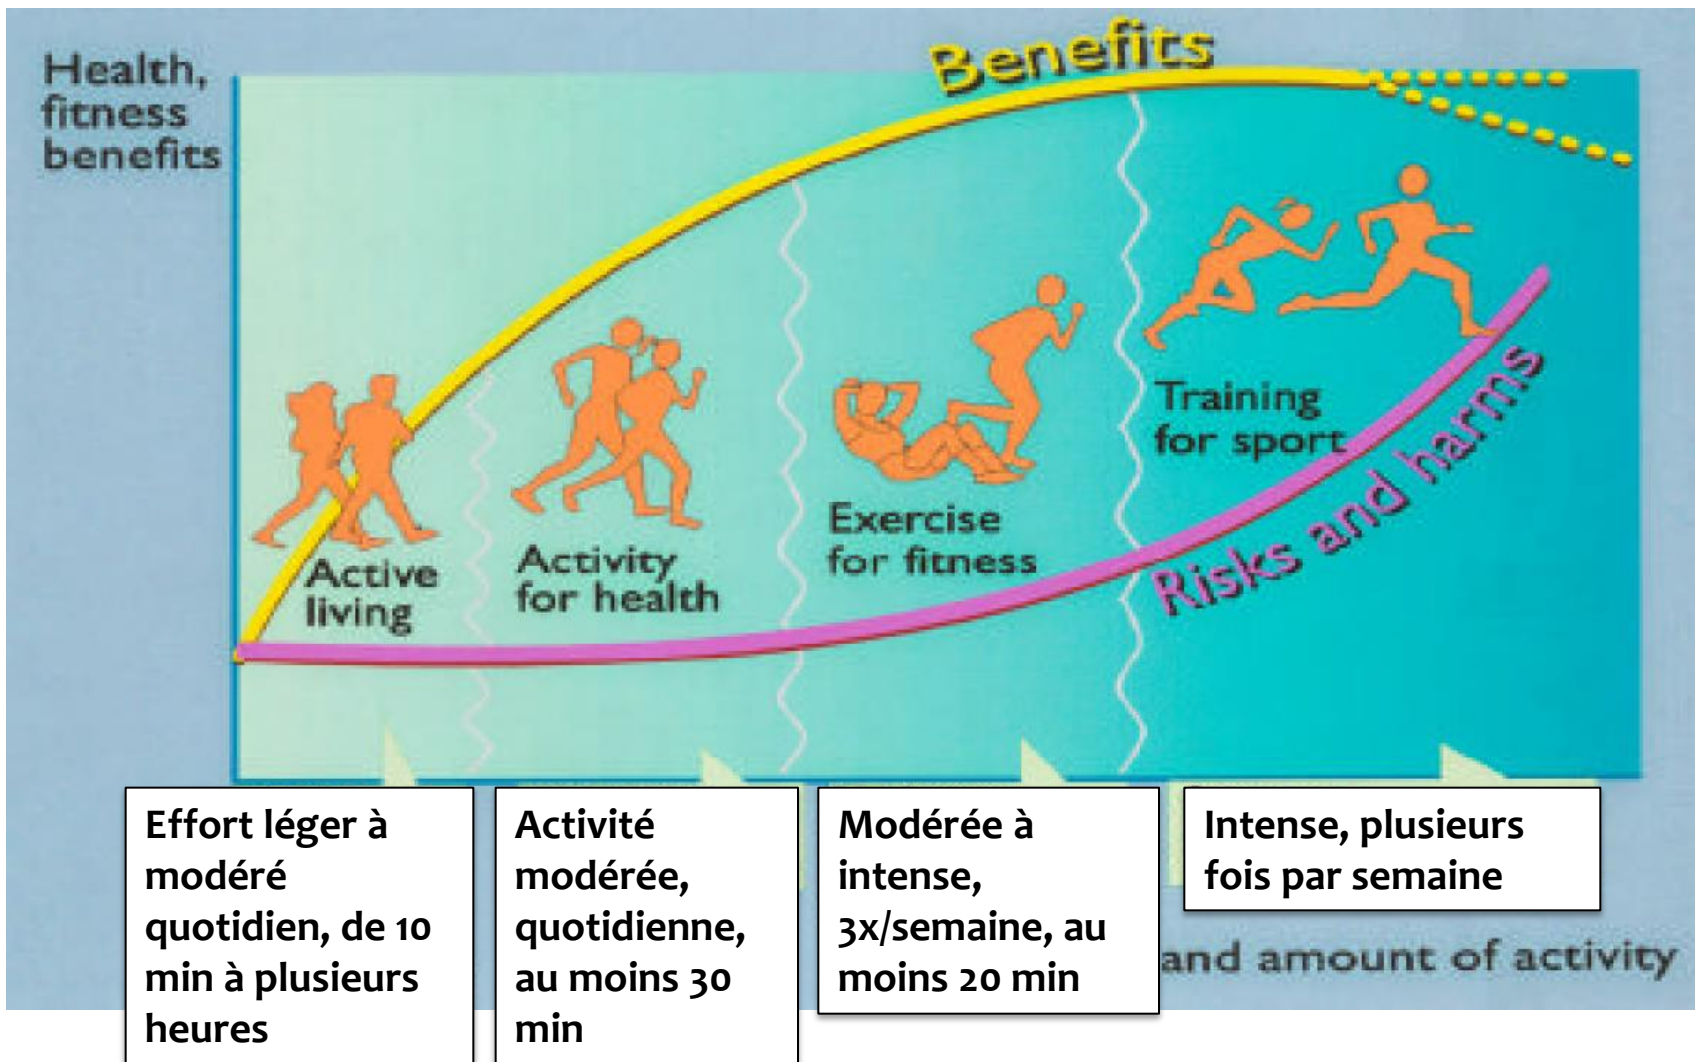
Health, fitness benefits

Benefits

Active living

Activity for health

Exercise for fitness

Training for sport

Risks and harms

Effort léger à modéré quotidien, de 10 min à plusieurs heures

Activité modérée, quotidienne, au moins 30 min

Modérée à intense, 3x/semaine, au moins 20 min

Intense, plusieurs fois par semaine

and amount of activity